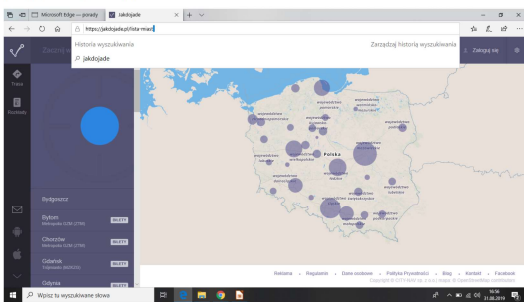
Microsoft Edge — porady
Jakdojade
https://jakdojade.pl/lista-miast
Historia wyszukiwania
Zarządzaj historią wyszukiwania
jakdojade
Zacznij w
Zaloguj się
Trasa
Rozkłady
Bydgoszcz
Bytom
Metropolia GZM (ZTM)
BILETY
Chorzów
Metropolia GZM (ZTM)
BILETY
Gdańsk
Trójmiasto (MZKZG)
BILETY
Gdynia
Polska
Reklama
Regulamin
Dane osobowe
Polityka Prywatności
Blog
Kontakt
Facebook
Copyright © CITY-NAV sp. z o.o. | Mapa: © OpenStreetMap contributors
Wpisz tu wyszukiwane słowo
16:56
31.08.2019